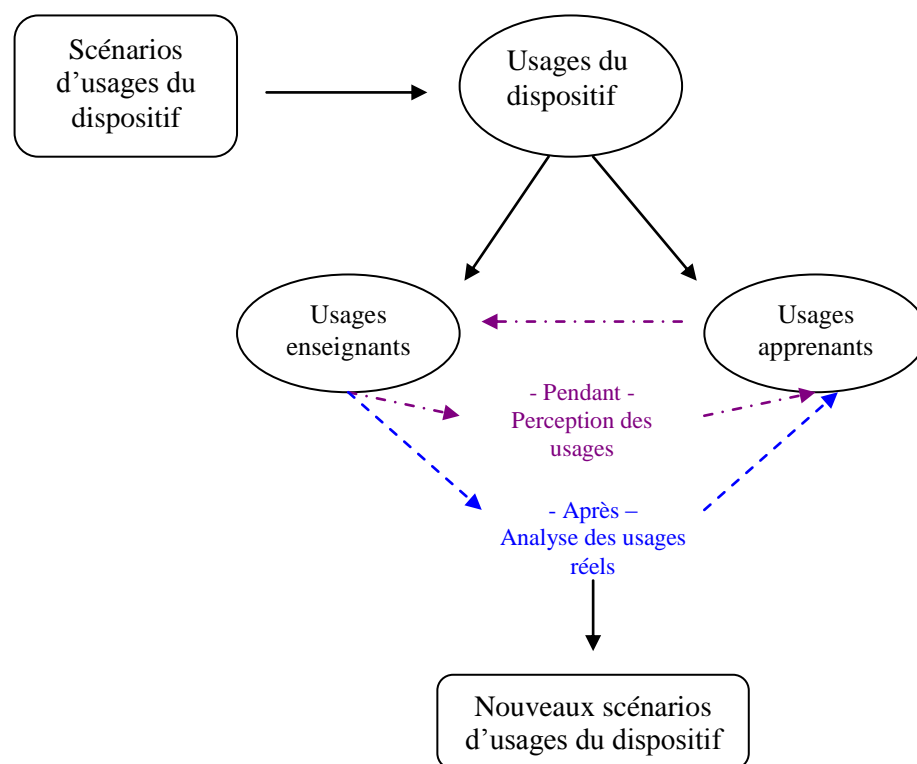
Scénarios d’usages du dispositif

Usages du dispositif

Usages enseignants

Usages apprenants

- Pendant -
Perception des usages

- Après –
Analyse des usages réels

Nouveaux scénarios d’usages du dispositif